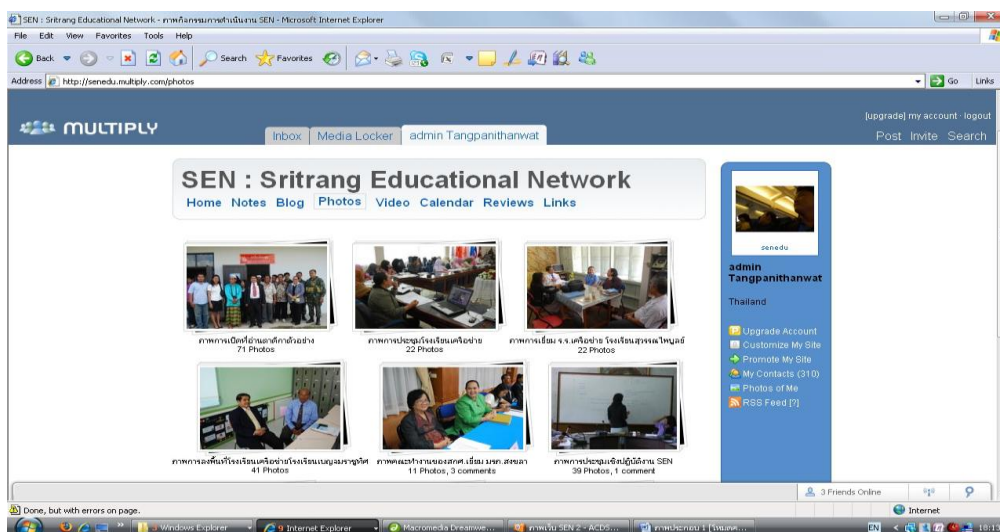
SEN : Sritrang Educational Network - ภาพกิจกรรมการดำเนินงาน SEN - Microsoft Internet Explorer

File Edit View Favorites Tools Help

Back Search Favorites

Address http://senedu.multiply.com/photos

Go Links

MULTIPLY

Inbox Media Locker admin Tangpanithanwat

[upgrade] my account · logout

Post Invite Search

SEN : Sritrang Educational Network

Home Notes Blog Photos Video Calendar Reviews Links

ภาพการเปิดที่อ่านสถาบันตัวอย่าง
71 Photos

ภาพการประชุมโรงเรียนเครือข่าย
22 Photos

ภาพการเยี่ยม ร.ร.เครือข่าย โรงเรียนสุวรรณไพบูลย์
22 Photos

ภาพการลงพื้นที่โรงเรียนเครือข่ายโรงเรียนเบญจมราชูทิศ
41 Photos

ภาพคณะทำงานของสกศ.เยี่ยม มรภ.สงขลา
11 Photos, 3 comments

ภาพการประชุมเชิงปฏิบัติการ SEN
39 Photos, 1 comment

senedu

admin Tangpanithanwat

Thailand

Upgrade Account
Customize My Site
Promote My Site
My Contacts (310)
Photos of Me
RSS Feed [?]

3 Friends Online

Done, but with errors on page.

Internet

Windows Explorer
9 Internet Explorer
Macromedia Dreamwe...
ภาพเว็บ SEN 2 - ACDS...
ภาพประกอบ 1 [โหมดค...

EN 18:13